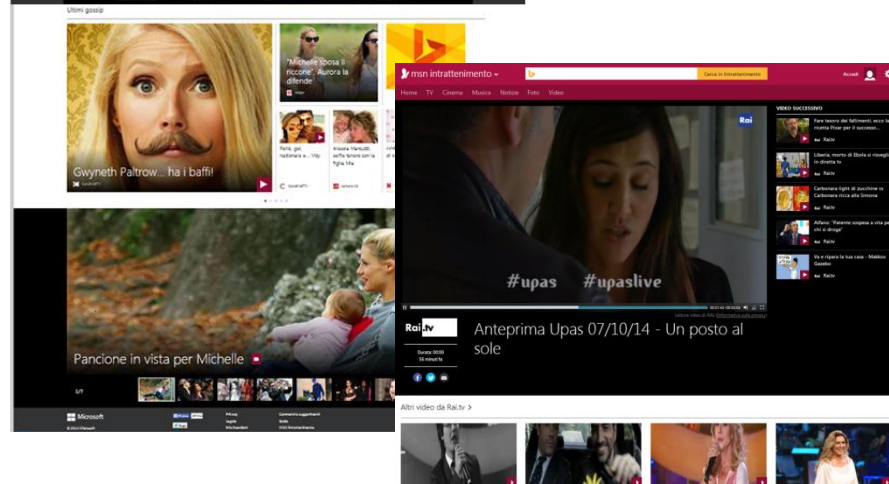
Ultimi gossip

Gwyneth Paltrow... ha i baffi!

"Michelle sposa il riccone". Aurora la difende

Pancione in vista per Michelle

5/7

Microsoft

msn intrattenimento

Cerca in Intrattenimento

Accedi

Home TV Cinema Musica Notizie Foto Video

Rai

#upas #upaslive

Rai.tv

Anteprima Upas 07/10/14 - Un posto al sole

Durata: 00:00
56 minuti fa

VIDEO SUCCESSIVO

Fare tesoro dei fallimenti, ecco la ricetta Pixar per il successo

Raitv

Liberia, morto di Ebola si risveglia in diretta tv

Raitv

Carbonara light di zucchine vs Carbonara ricca alla Simona

Raitv

Alfano: "Patente sospesa a vita per chi si droga"

Raitv

Va e ripara la tua casa - Makkox Gazebo

Raitv

Altri video da Rai.tv >